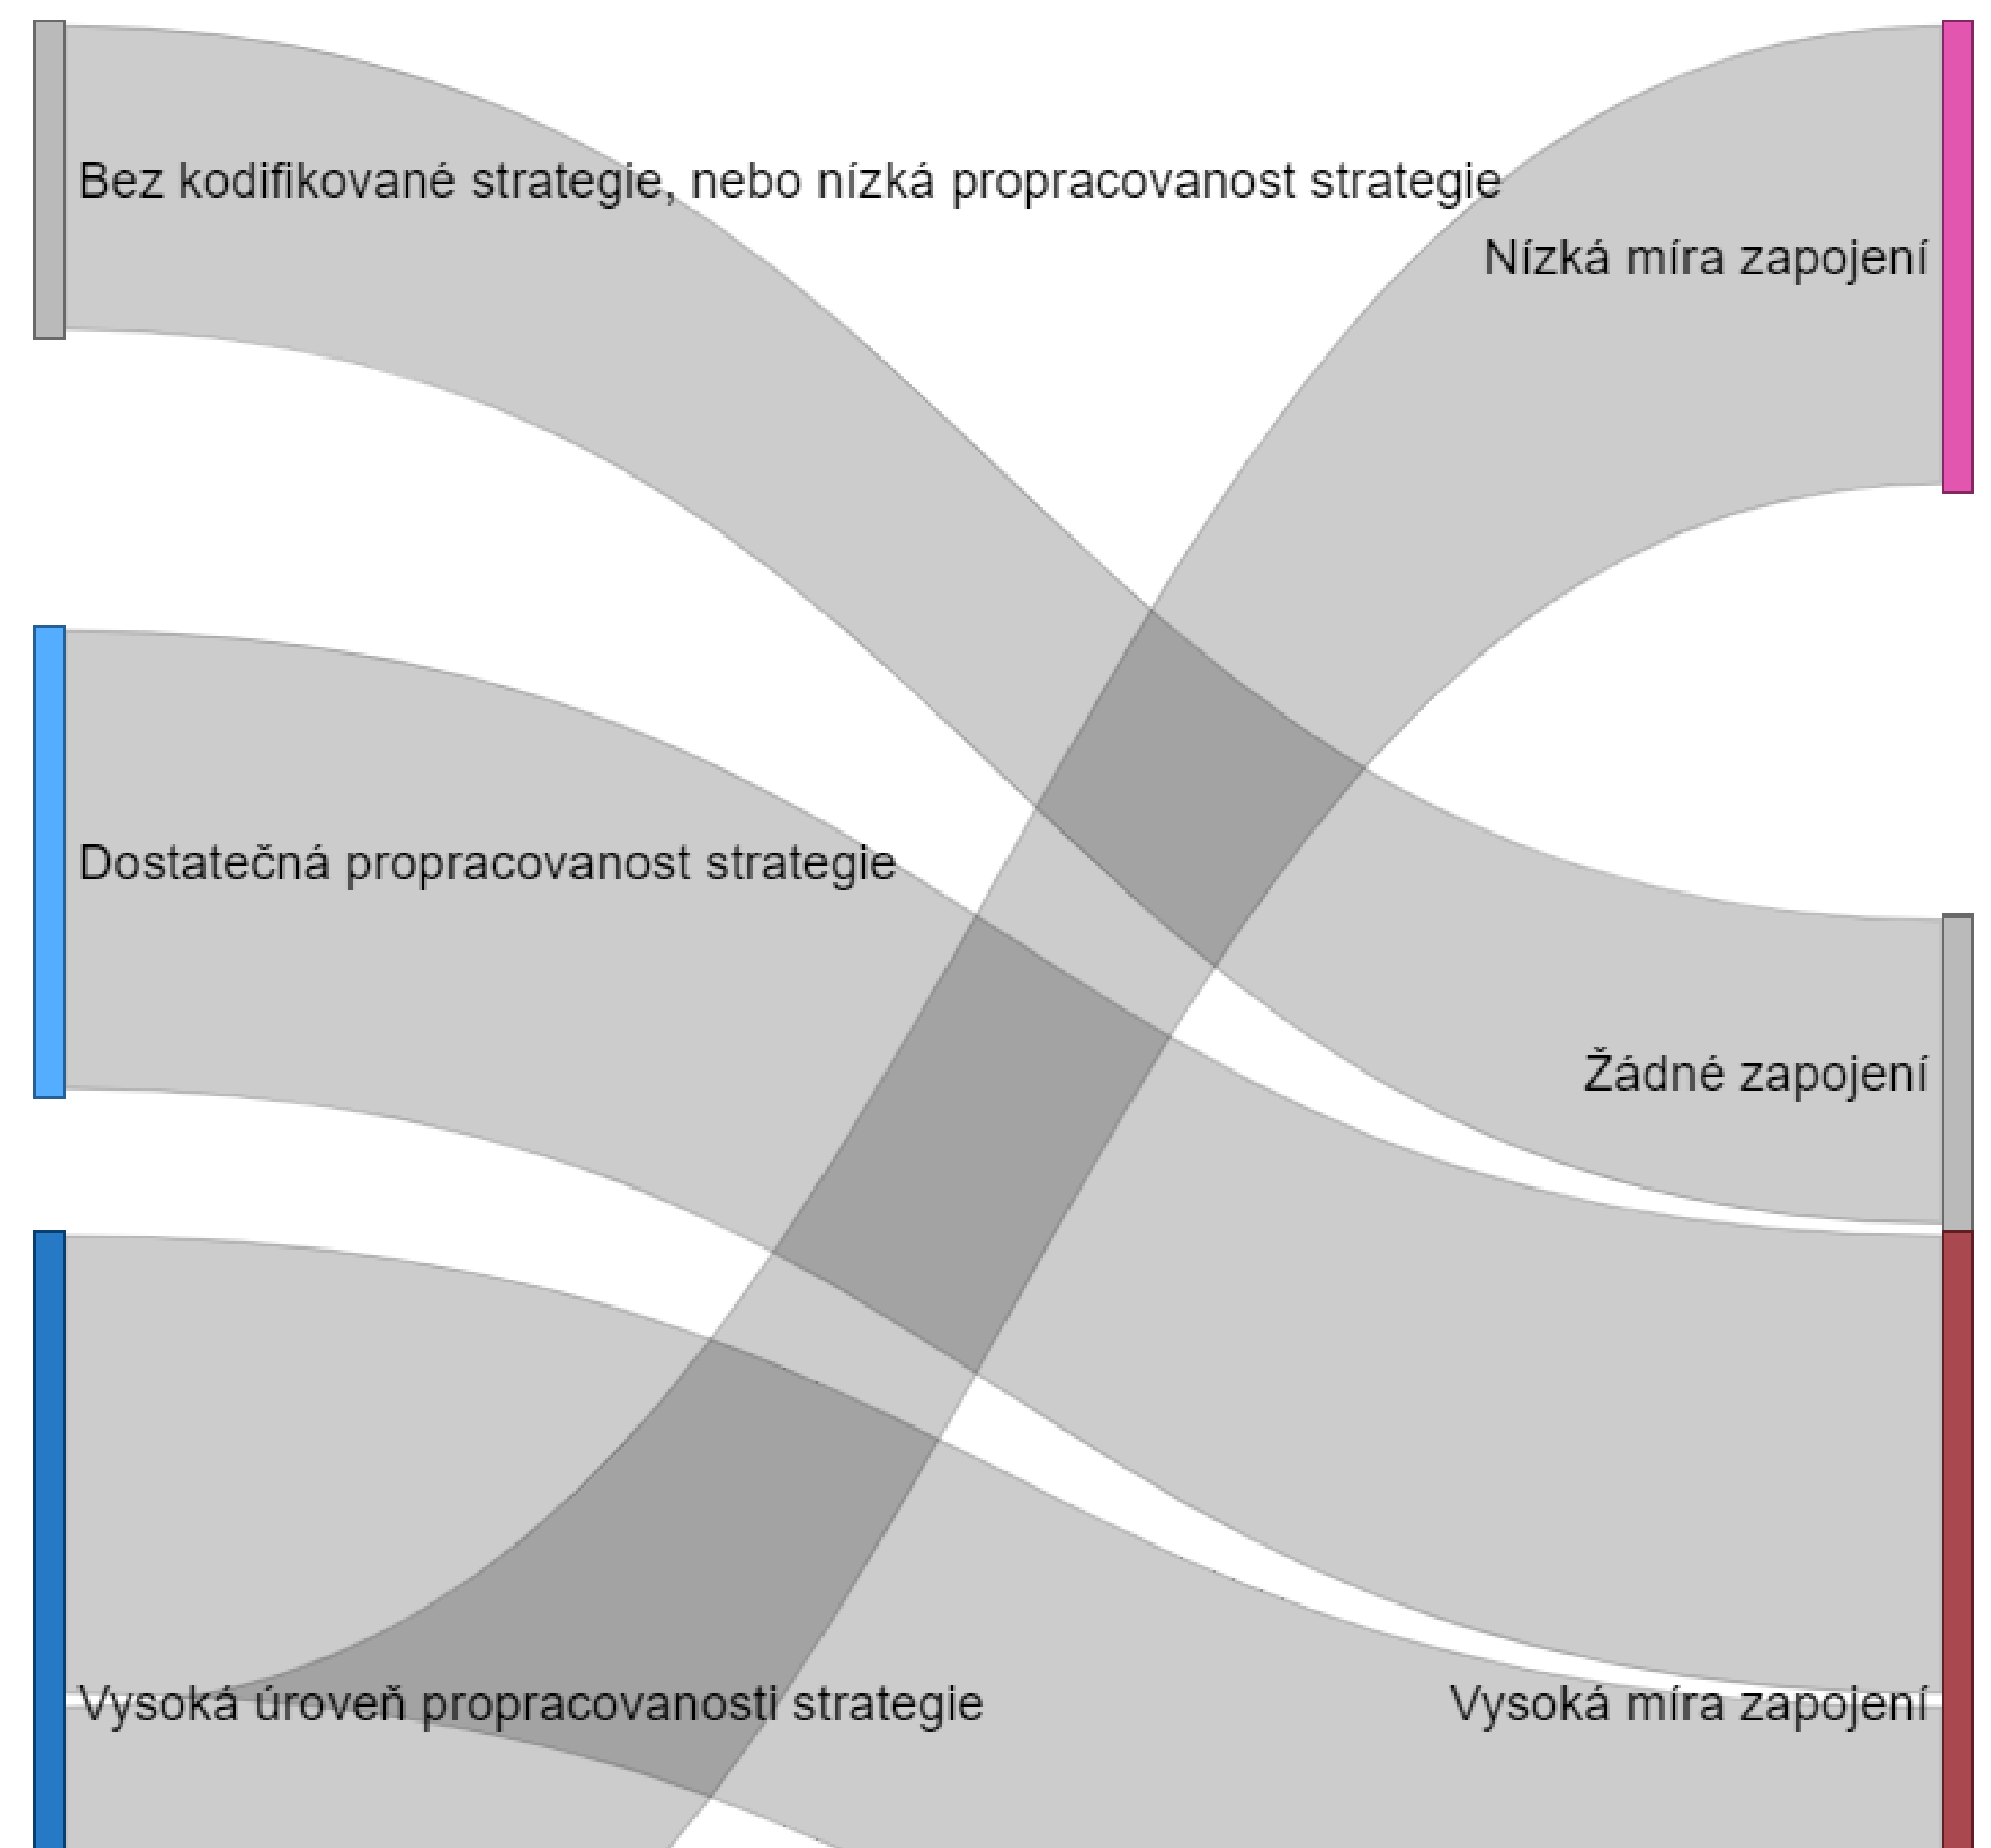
Bez kodifikované strategie, nebo nízká propracovanost strategie

Nízká míra zapojení

Dostatečná propracovanost strategie

Žádné zapojení

Vysoká úroveň propracovanosti strategie

Vysoká míra zapojení